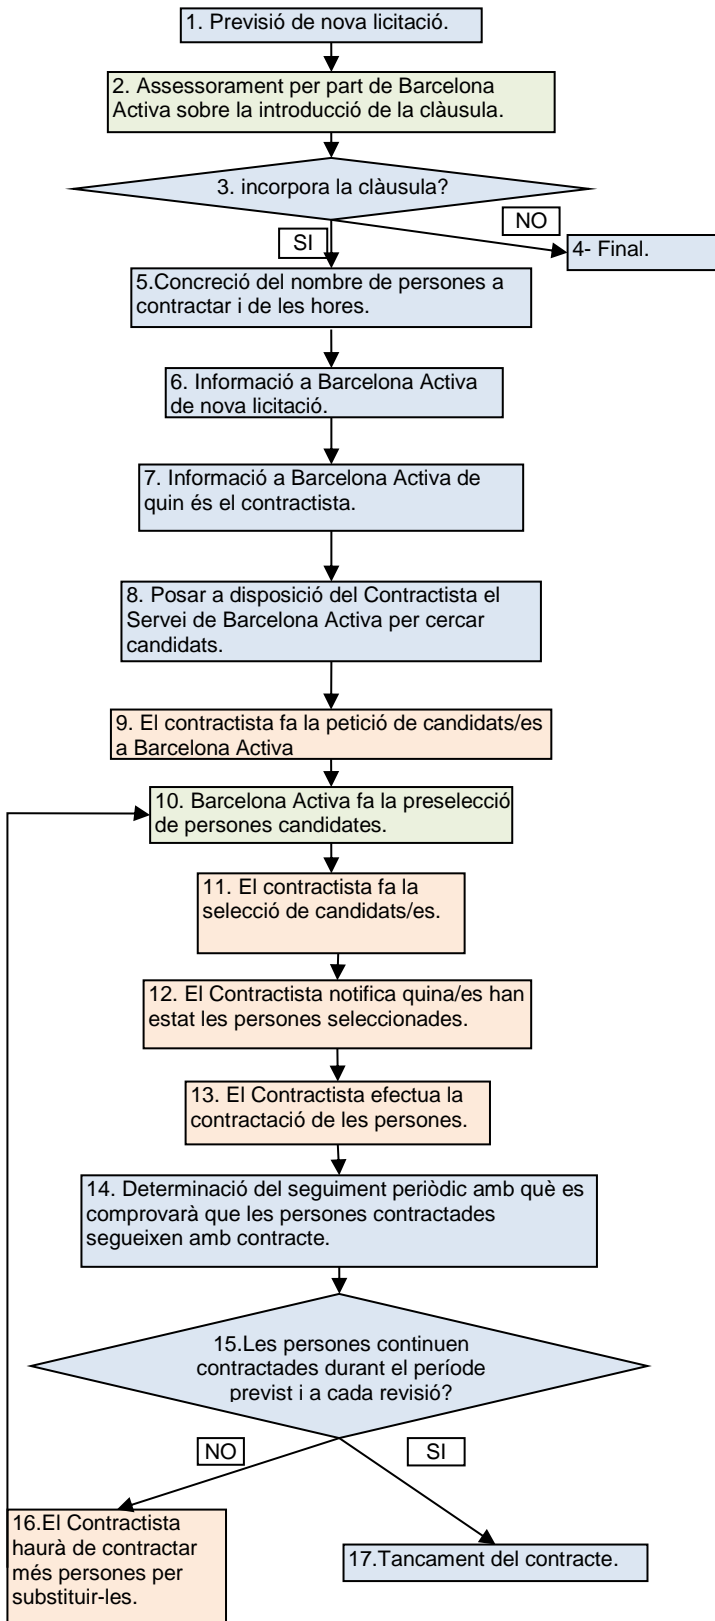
1. Previsió de nova licitació.

2. Assessorament per part de Barcelona Activa sobre la introducció de la clàusula.

3. incorpora la clàusula?

NO

SI

4- Final.

5.Concreció del nombre de persones a contractar i de les hores.

6. Informació a Barcelona Activa de nova licitació.

7. Informació a Barcelona Activa de quin és el contractista.

8. Posar a disposició del Contractista el Servei de Barcelona Activa per cercar candidats.

9. El contractista fa la petició de candidats/es a Barcelona Activa

10. Barcelona Activa fa la preselecció de persones candidates.

11. El contractista fa la selecció de candidats/es.

12. El Contractista notifica quina/es han estat les persones seleccionades.

13. El Contractista efectua la contractació de les persones.

14. Determinació del seguiment periòdic amb què es comprovarà que les persones contractades segueixen amb contracte.

15.Les persones continuen contractades durant el període previst i a cada revisió?

NO

SI

16.El Contractista haurà de contractar més persones per substituir-les.

17.Tancament del contracte.